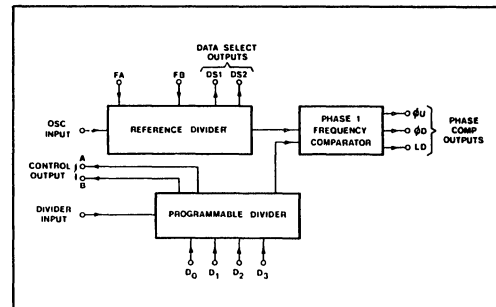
DATA SELECT OUTPUTS

FA

FB

DS1

DS2

OSC INPUT

REFERENCE DIVIDER

PHASE 1 FREQUENCY COMPARATOR

$\phi U$

$\phi D$

LD

PHASE COMP OUTPUTS

CONTROL OUTPUT

A

B

DIVIDER INPUT

PROGRAMMABLE DIVIDER

$D_0$

$D_1$

$D_2$

$D_3$